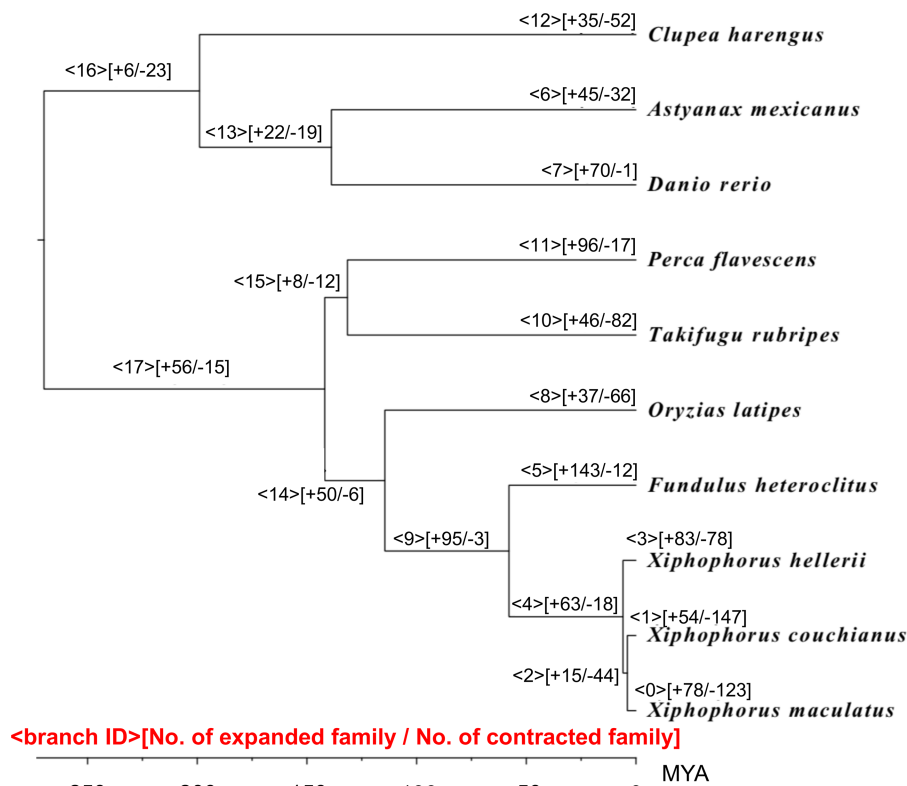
<12>[+35/-52] Clupea harengus
<16>[+6/-23]
<6>[+45/-32] Astyanax mexicanus
<13>[+22/-19]
<7>[+70/-1] Danio rerio
<11>[+96/-17] Perca flavescens
<15>[+8/-12]
<10>[+46/-82] Takifugu rubripes
<17>[+56/-15]
<8>[+37/-66] Oryzias latipes
<14>[+50/-6]
<5>[+143/-12] Fundulus heteroclitus
<9>[+95/-3]
<3>[+83/-78] Xiphophorus hellerii
<4>[+63/-18]
<1>[+54/-147] Xiphophorus couchianus
<2>[+15/-44]
<0>[+78/-123] Xiphophorus maculatus

<branch ID>[No. of expanded family / No. of contracted family]

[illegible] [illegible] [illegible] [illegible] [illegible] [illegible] MYA